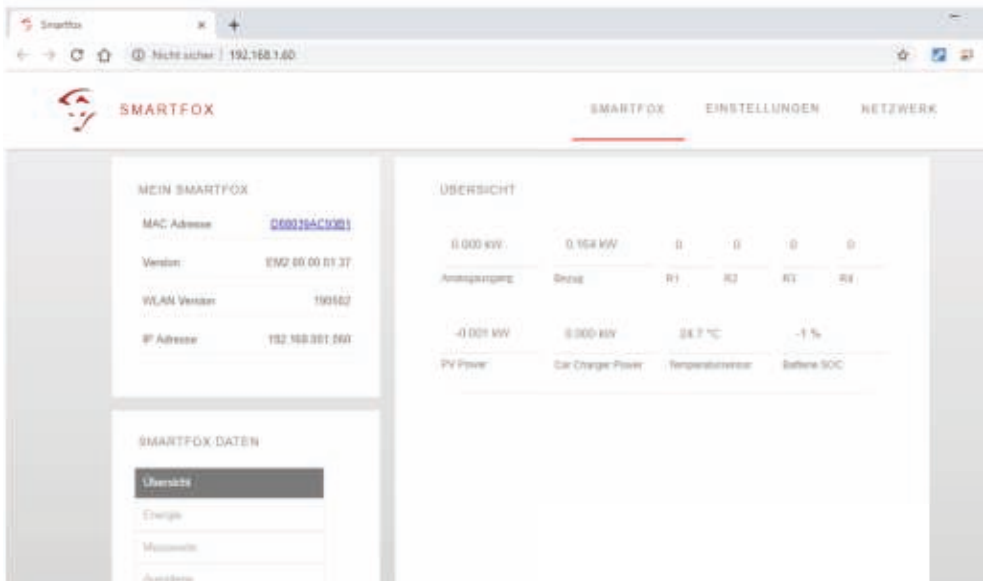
Smartfox ×

Nicht sicher | 192.168.1.60

SMARTFOX

SMARTFOX EINSTELLUNGEN NETZWERK

MEIN SMARTFOX

| | |
|---|---|
| MAC Adresse | D80039AC93B1 |
| Version | EM2 00.00.01.37 |
| WLAN Version | 190502 |
| IP Adresse | 192.168.001.060 |

SMARTFOX DATEN

Übersicht

Energie

Messwerte

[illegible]

ÜBERSICHT

| 0.000 kW | 0.164 kW | 0 | 0 | 0 | 0 |
|---|---|---|---|---|---|
| Analogausgang | Bezug | R1 | R2 | R3 | R4 |

| -0.001 kW | 0.000 kW | 24.7 °C | -1 % |
|---|---|---|---|
| PV Power | Car Charger Power | Temperatursensor | Batterie SOC |